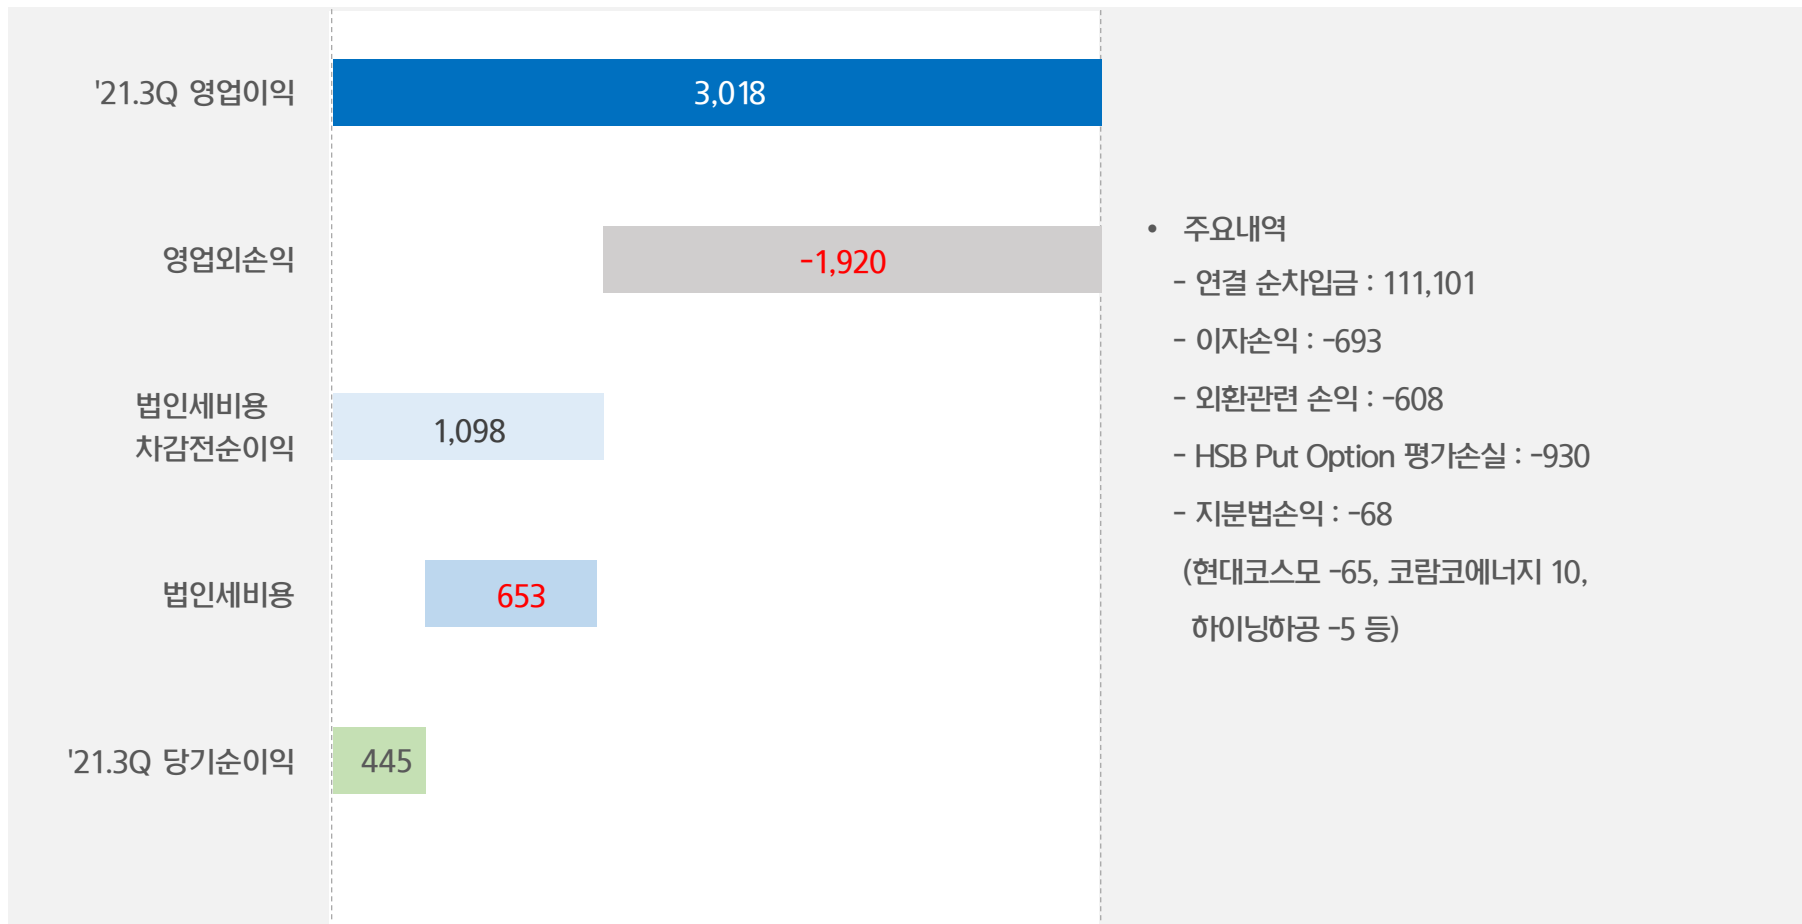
'21.3Q 영업이익
3,018
영업외손익
-1,920
법인세비용 차감전순이익
1,098
법인세비용
653
'21.3Q 당기순이익
445

• 주요내역
- 연결 순차입금 : 111,101
- 이자손익 : -693
- 외환관련 손익 : -608
- HSB Put Option 평가손실 : -930
- 지분법손익 : -68
(현대코스모 -65, 코람코에너지 10, 하이닝하공 -5 등)